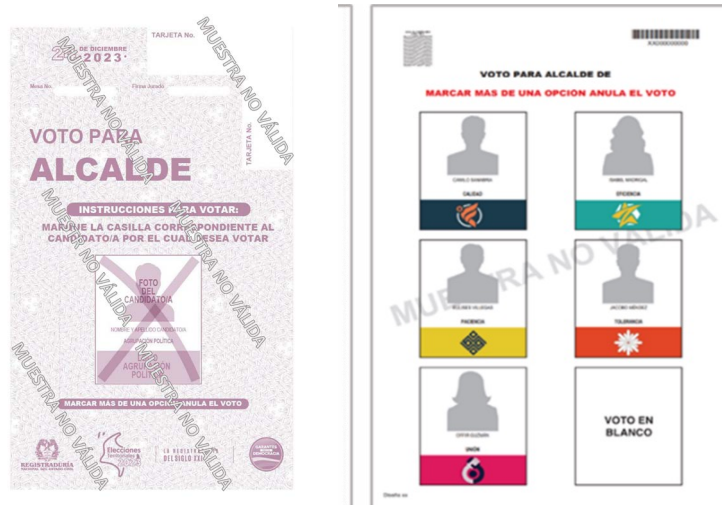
29 DE DICIEMBRE 2023

TARJETA No.

MUESTRA NO VÁLIDA

Mesa No.

Firma Jurado

VOTO PARA
ALCALDE

TARJETA No.

INSTRUCCIONES PARA VOTAR:
MARQUE LA CASILLA CORRESPONDIENTE AL CANDIDATO/A POR EL CUAL DESEA VOTAR

FOTO DEL CANDIDATO/A
NOMBRE Y APELLIDO CANDIDATO/A
AGRUPACIÓN POLÍTICA
AGRUPACIÓN POLÍTICA

MARCAR MÁS DE UNA OPCIÓN ANULA EL VOTO

MUESTRA NO VÁLIDA

MUESTRA NO VÁLIDA

MUESTRA NO VÁLIDA

REGISTRADURÍA

Elecciones

LA REGISTRADURÍA DEL SIGLO XXI

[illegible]

VOTO PARA ALCALDE DE

MARCAR MÁS DE UNA OPCIÓN ANULA EL VOTO

CAMILO SANABRIA
CALIDAD

ISABEL MADRIGAL
EFICIENCIA

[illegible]
PACIENCIA

JACOBO MÉNDEZ
TOLERANCIA

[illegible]
UNIÓN

VOTO EN BLANCO

MUESTRA NO VÁLIDA

Diseño xx